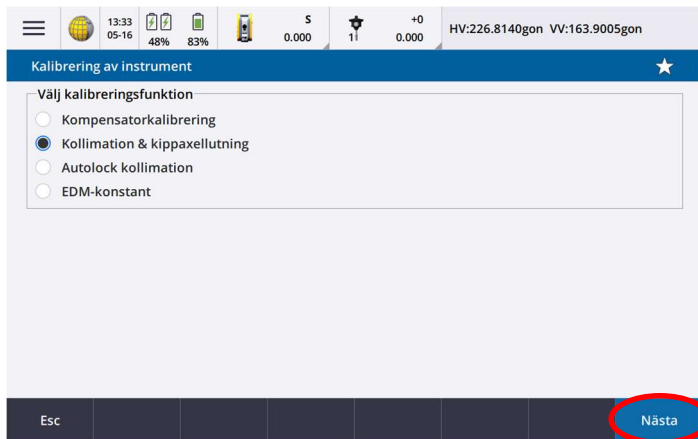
13:33
05-16

48% 83%

S
0.000

1

+0
0.000

HV:226.8140gon VV:163.9005gon

Kalibrering av instrument

Välj kalibreringsfunktion

Kompensatorkalibrering

Kollimation & kippaxellutning

Autolock kollimation

EDM-konstant

Esc

Nästa